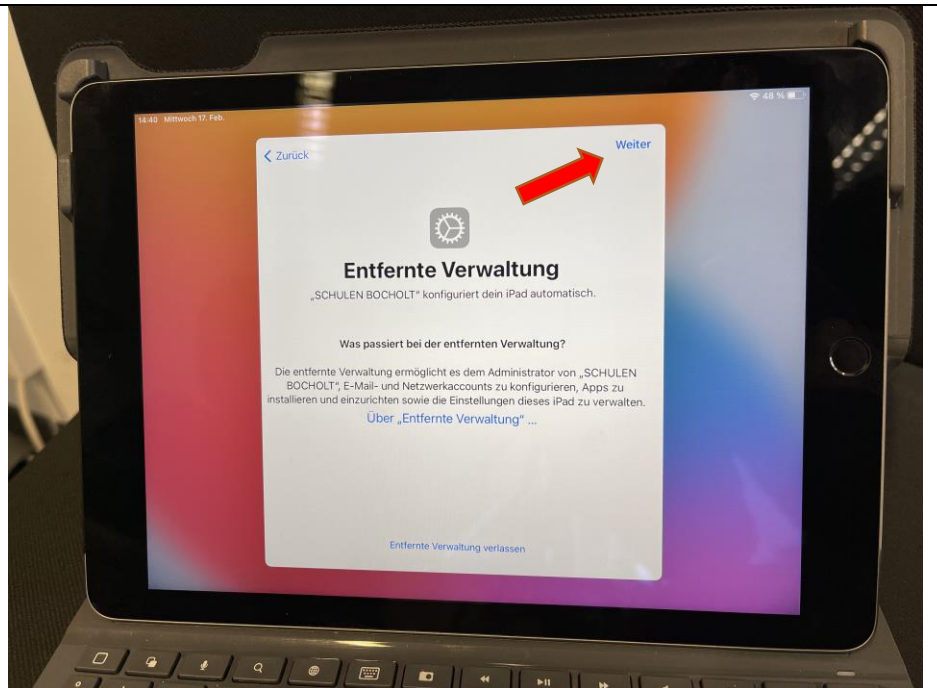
14:40 Mittwoch 17. Feb.

48 %

Zurück

Weiter

Entfernte Verwaltung

„SCHULEN BOCHOLT" konfiguriert dein iPad automatisch.

Was passiert bei der entfernten Verwaltung?

Die entfernte Verwaltung ermöglicht es dem Administrator von „SCHULEN BOCHOLT", E-Mail- und Netzwerkaccounts zu konfigurieren, Apps zu installieren und einzurichten sowie die Einstellungen dieses iPad zu verwalten.

Über „Entfernte Verwaltung" ...

Entfernte Verwaltung verlassen